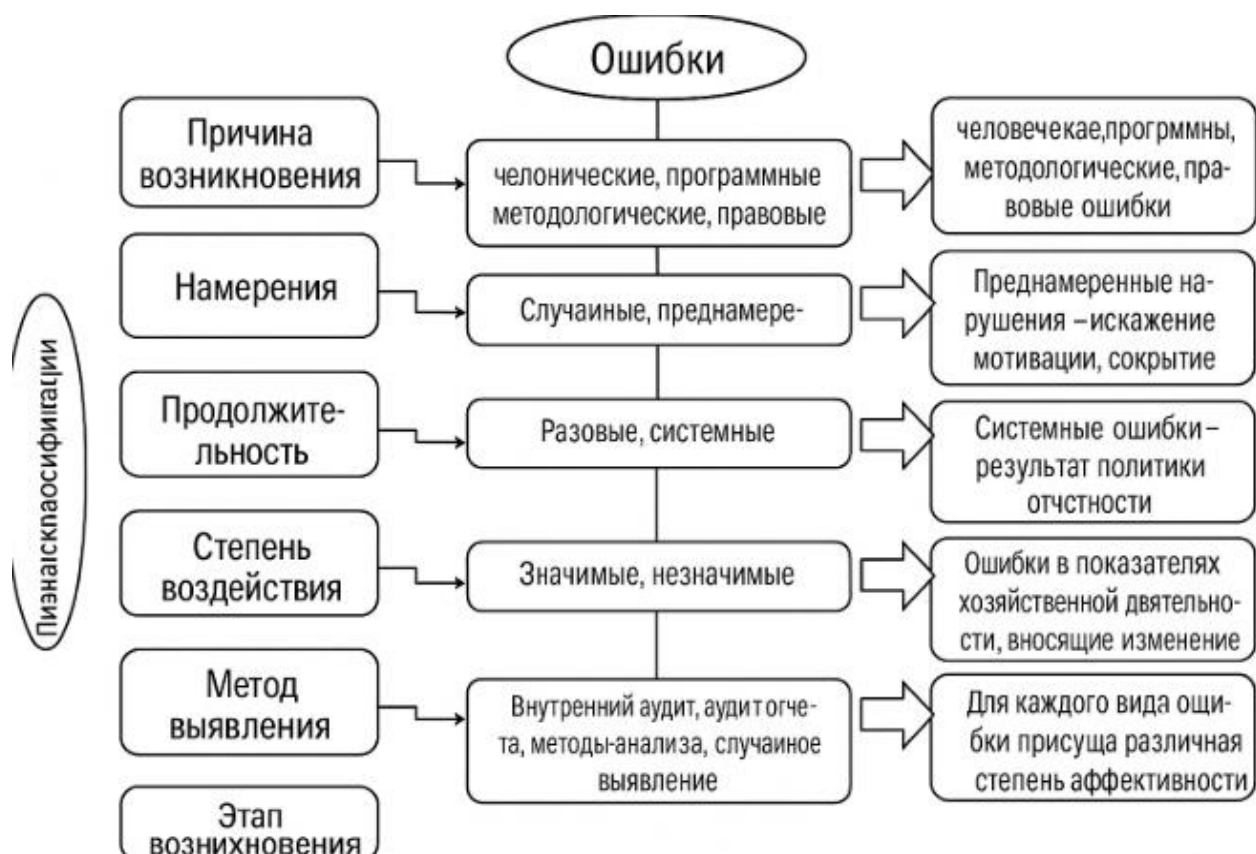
Ошибки

Пизнаискпаосификации

Причина возникновения

челонические, программные методологические, правовые

человечекае,прогрммны, методологические, правовые ошибки

Намерения

Случаиные, преднамере-

Преднамеренные нарушения –искажение мотивации, сокрытие

Продолжительность

Разовые, системные

Системные ошибки–результат политики отчстности

Степень воздействия

Значимые, незначимые

Ошибки в показателях хозяйственной двятельности, вносящие изменение

Метод выявления

Внутренний аудит, аудит огчета, методы-анализа, случаиное выявление

Для каждого вида ощибки присуща различная степень аффективности

Этап возниxновения